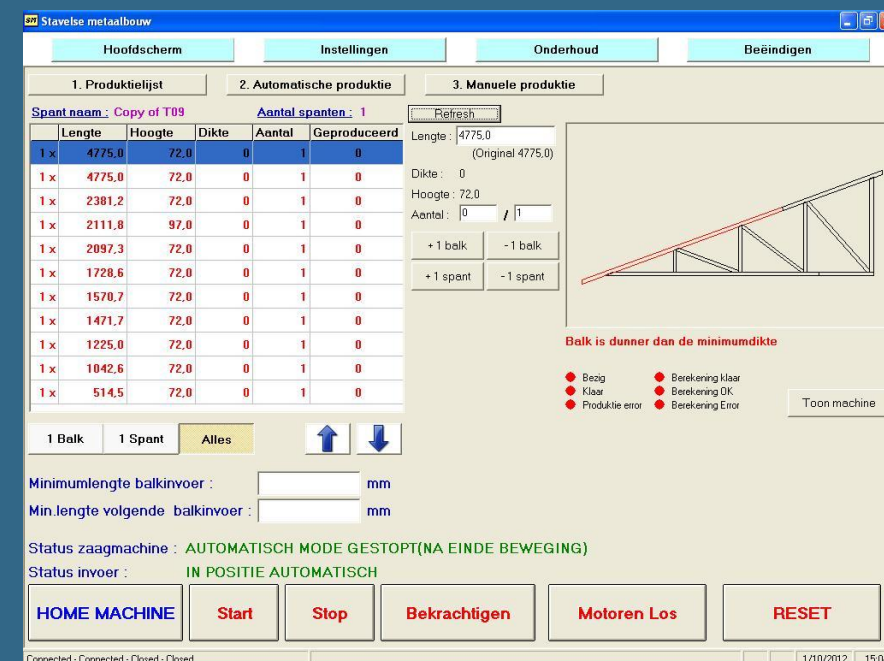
Stavelse metaalbouw

Hoofdscherm | Instellingen | Onderhoud | Beëindigen

1. Produktielijst | 2. Automatische produktie | 3. Manuele produktie

Spant naam : Copy of T09    Aantal spanten : 1

Refresh

| | Lengte | Hoogte | Dikte | Aantal | Geproduceerd |
|---|---|---|---|---|---|
| 1 x | 4775,0 | 72,0 | 0 | 1 | 0 |
| 1 x | 4775,0 | 72,0 | 0 | 1 | 0 |
| 1 x | 2381,2 | 72,0 | 0 | 1 | 0 |
| 1 x | 2111,8 | 97,0 | 0 | 1 | 0 |
| 1 x | 2097,3 | 72,0 | 0 | 1 | 0 |
| 1 x | 1728,6 | 72,0 | 0 | 1 | 0 |
| 1 x | 1570,7 | 72,0 | 0 | 1 | 0 |
| 1 x | 1471,7 | 72,0 | 0 | 1 | 0 |
| 1 x | 1225,0 | 72,0 | 0 | 1 | 0 |
| 1 x | 1042,6 | 72,0 | 0 | 1 | 0 |
| 1 x | 514,5 | 72,0 | 0 | 1 | 0 |

Lengte : 4775,0
(Original 4775,0)
Dikte : 0
Hoogte : 72,0
Aantal : 0 / 1

+1 balk | -1 balk
+1 spant | -1 spant

Balk is dunner dan de minimumdikte

Bezig    Berekening klaar
Klaar    Berekening OK
Produktie error    Berekening Error

Toon machine

1 Balk | 1 Spant | Alles

Minimumlengte balkinvoer : mm
Min.lengte volgende balkinvoer : mm

Status zaagmachine : AUTOMATISCH MODE GESTOPT(NA EINDE BEWEGING)
Status invoer : IN POSITIE AUTOMATISCH

HOME MACHINE | Start | Stop | Bekrachtigen | Motoren Los | RESET

Connected - Connected - Closed - Closed    1/10/2012 15:0